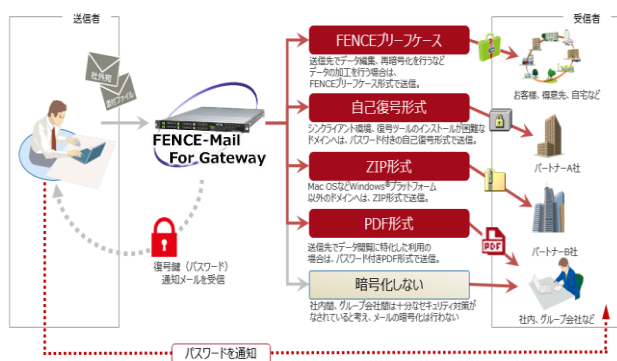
送信者

社外秘

添付ファイル

FENCE-Mail For Gateway

復号鍵（パスワード）通知メールを受信

FENCEブリーフケース

送信先でデータ編集、再暗号化を行うなどデータの加工を行う場合は、FENCEブリーフケース形式で送信。

自己復号形式

シンクライアント環境、復号ツールのインストールが困難なドメインへは、パスワード付きの自己復号形式で送信。

ZIP形式

Mac OSなどWindows®プラットフォーム以外のドメインへは、ZIP形式で送信。

PDF形式

送信先でデータ閲覧に特化した利用の場合は、パスワード付きPDF形式で送信。

PDF

暗号化しない

社内間、グループ会社間は十分なセキュリティ対策がなされていると考え、メールの暗号化は行わない

受信者

お客様、個意先、自宅など

パートナーA社

パートナーB社

社内、グループ会社など

パスワードを通知